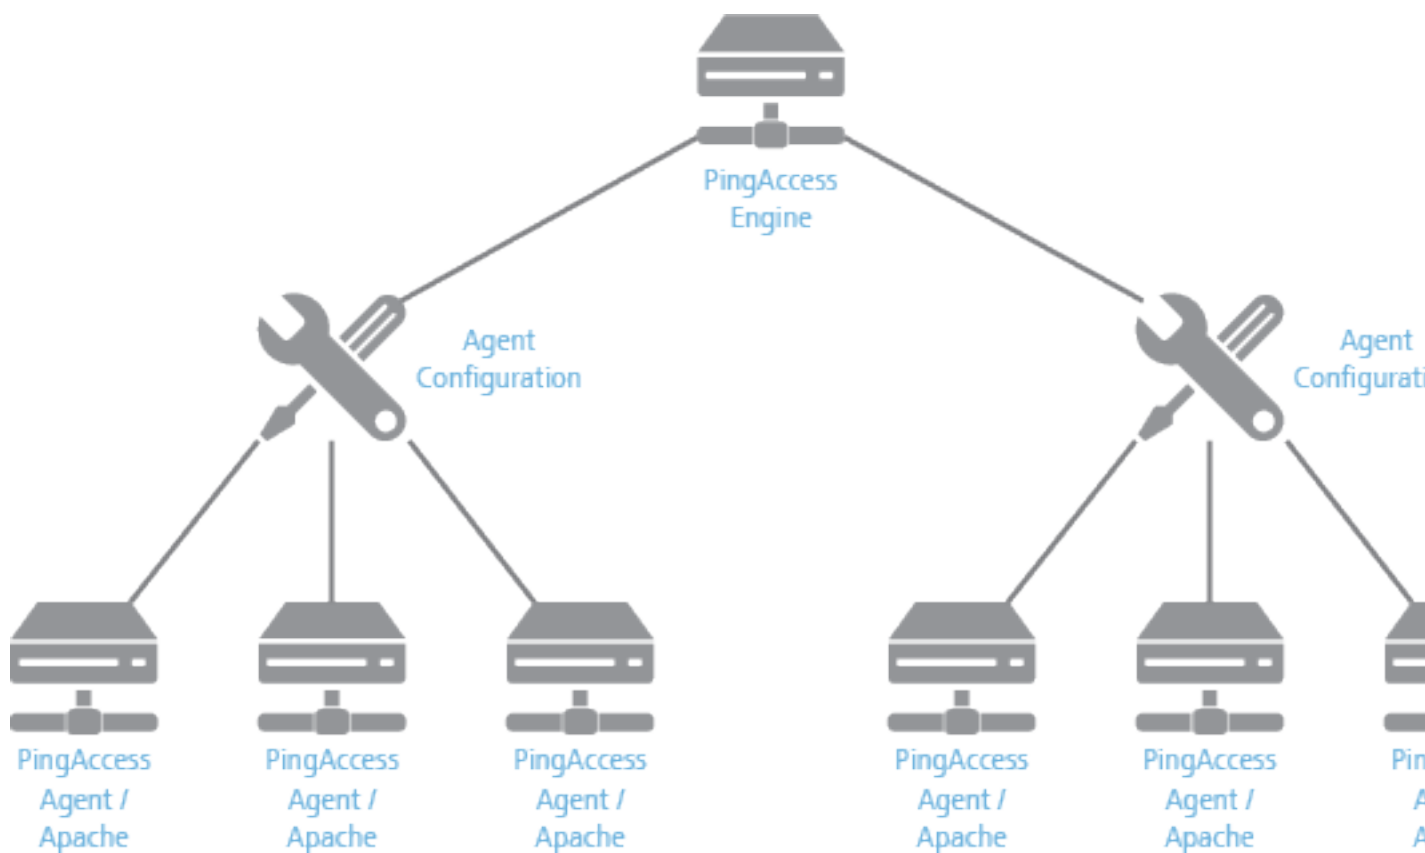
PingAccess Engine

Agent Configuration

Agent Configurati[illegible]

PingAccess Agent / Apache

PingAccess Agent / Apache

PingAccess Agent / Apache

PingAccess Agent / Apache

PingAccess Agent / Apache

Pin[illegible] A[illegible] A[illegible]